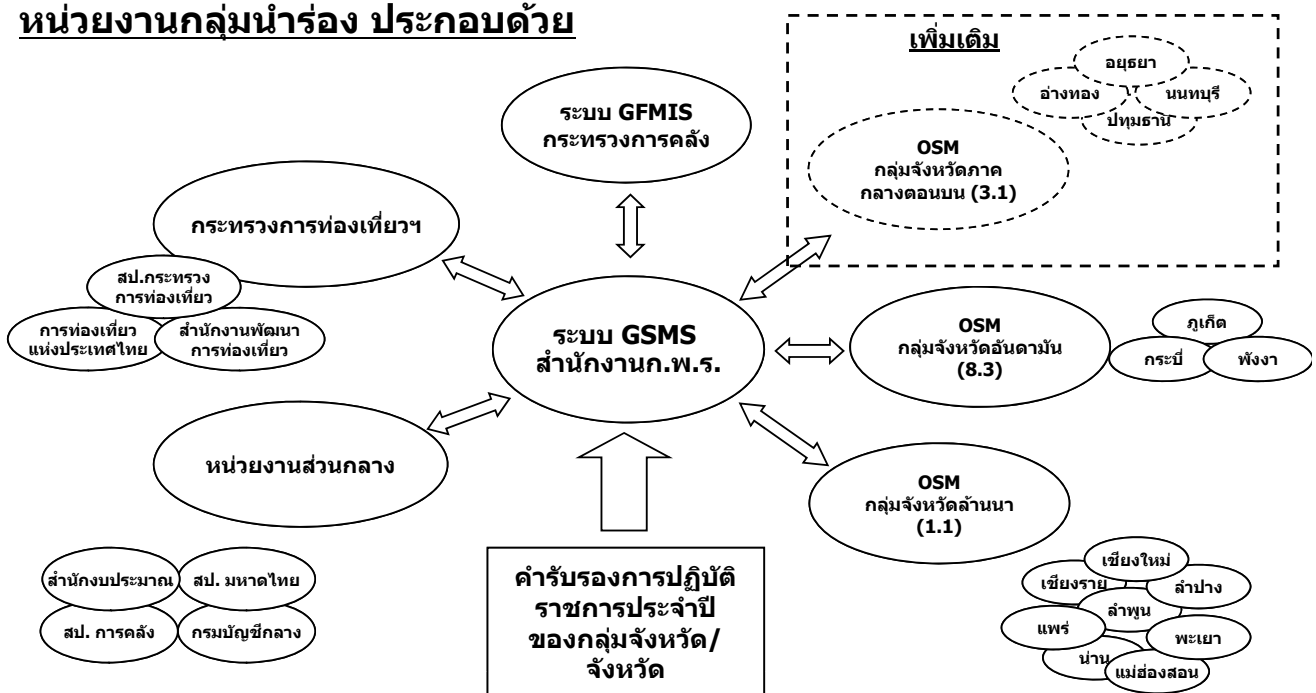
หน่วยงานกลุ่มนำร่อง ประกอบด้วย

เพิ่มเติม

อยุธยา

อ่างทอง

นนทบุรี

ปทุมธานี

OSM
กลุ่มจังหวัดภาคกลางตอนบน (3.1)

ระบบ GFMIS
กระทรวงการคลัง

กระทรวงการท่องเที่ยวฯ

สป.กระทรวงการท่องเที่ยว

การท่องเที่ยวแห่งประเทศไทย

สำนักงานพัฒนาการท่องเที่ยว

ระบบ GSMS
สำนักงานก.พ.ร.

OSM
กลุ่มจังหวัดอันดามัน (8.3)

ภูเก็ต

กระบี่

พังงา

หน่วยงานส่วนกลาง

OSM
กลุ่มจังหวัดล้านนา (1.1)

สำนักงบประมาณ

สป. มหาดไทย

สป. การคลัง

กรมบัญชีกลาง

คำรับรองการปฏิบัติราชการประจำปีของกลุ่มจังหวัด/จังหวัด

เชียงใหม่

เชียงราย

ลำปาง

ลำพูน

แพร่

พะเยา

น่าน

แม่ฮ่องสอน